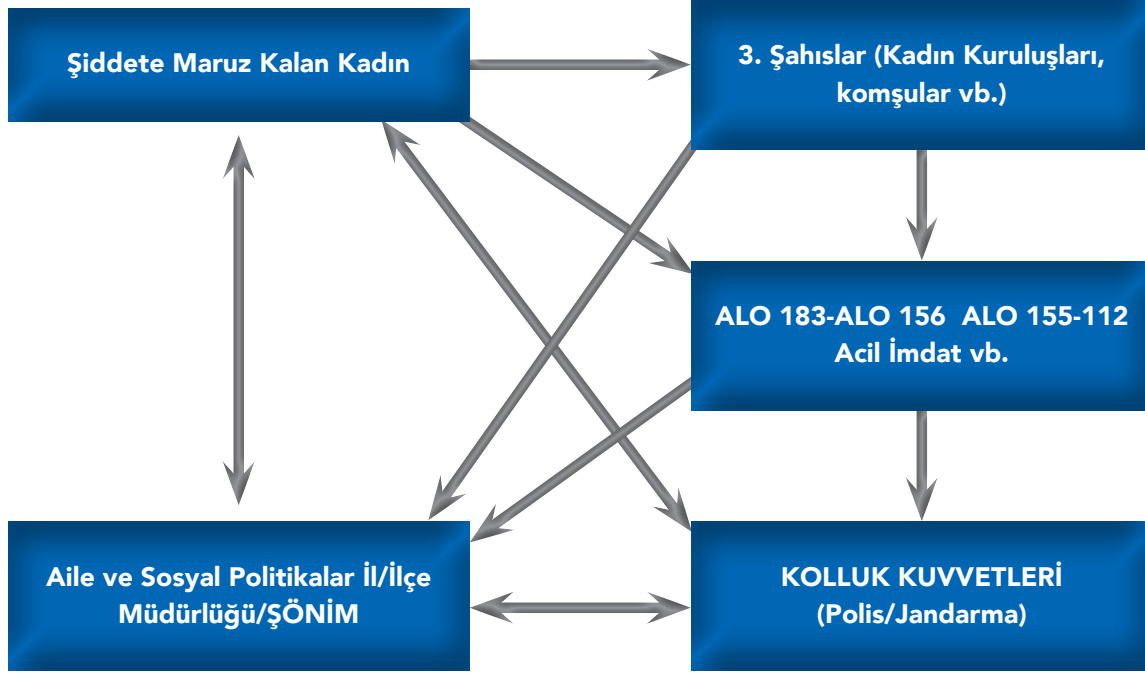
Şiddete Maruz Kalan Kadın

3. Şahıslar (Kadın Kuruluşları, komşular vb.)

ALO 183-ALO 156 ALO 155-112 Acil İmdat vb.

Aile ve Sosyal Politikalar İl/İlçe Müdürlüğü/ŞÖNİM

KOLLUK KUVVETLERİ (Polis/Jandarma)